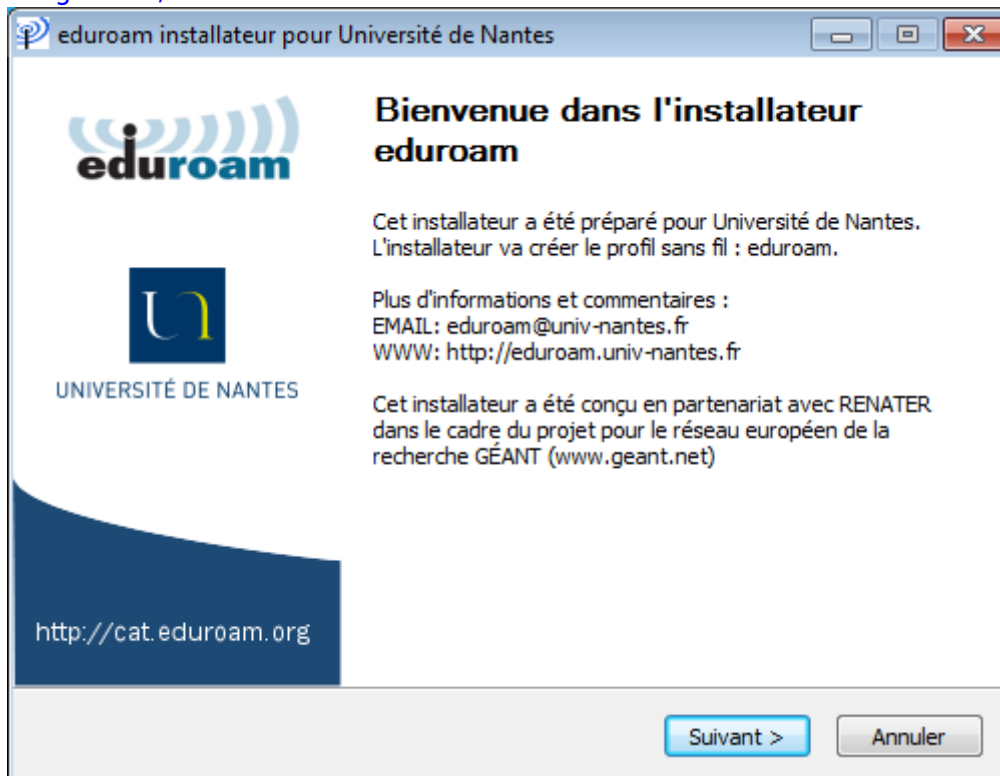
eduroam installateur pour Université de Nantes

eduroam

UNIVERSITÉ DE NANTES

http://cat.eduroam.org

Bienvenue dans l'installateur eduroam

Cet installateur a été préparé pour Université de Nantes. L'installateur va créer le profil sans fil : eduroam.

Plus d'informations et commentaires :
EMAIL: eduroam@univ-nantes.fr
WWW: http://eduroam.univ-nantes.fr

Cet installateur a été conçu en partenariat avec RENATER dans le cadre du projet pour le réseau européen de la recherche GÉANT (www.geant.net)

Suivant >
Annuler